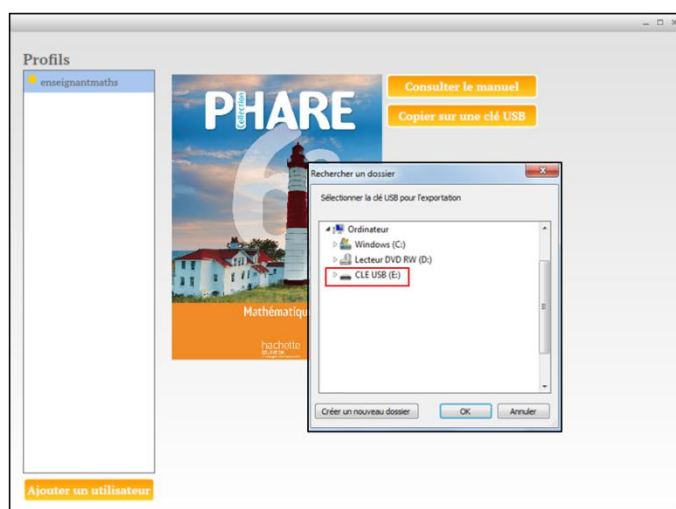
Profils

enseignantmaths

Collection
PHARE
6e
Mathématiques
hachette

Consulter le manuel

Copier sur une clé USB

Rechercher un dossier

Sélectionner la clé USB pour l'exportation

Ordinateur
Windows (C:)
Lecteur DVD RW (D:)
CLE USB (E:)

Créer un nouveau dossier
OK
Annuler

Ajouter un utilisateur